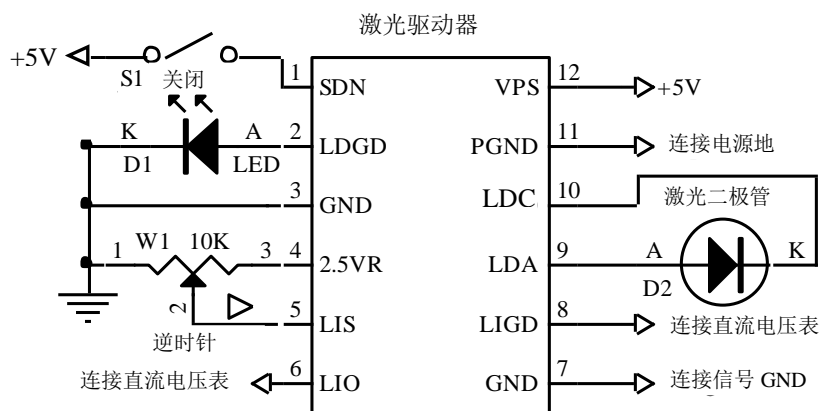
激光驱动器

+5V
S1 关闭
1 SDN
12 VPS
+5V
K
A
2 LDGD
D1
LED
11 PGND
连接电源地
3 GND
10 LDC
激光二极管
1 W1 10K 3
4 2.5VR
9 LDA
A
K
D2
2
5 LIS
逆时针
8 LIGD
连接直流电压表
连接直流电压表
6 LIO
7 GND
连接信号 GND